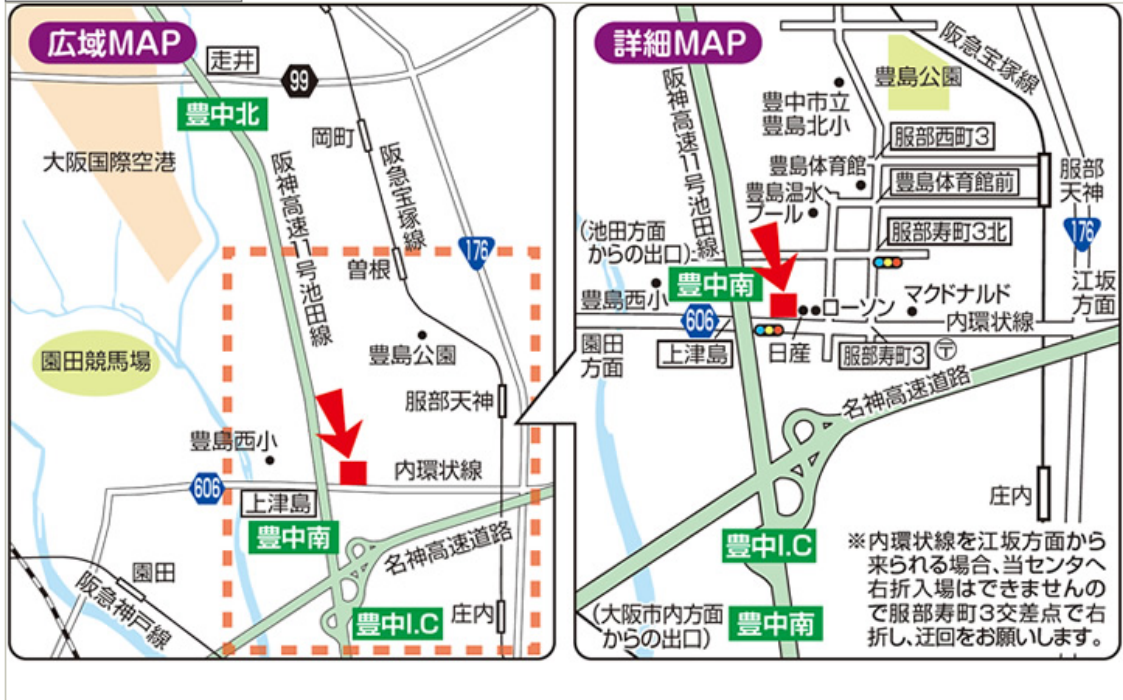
広域MAP

走井
99
豊中北
大阪国際空港
岡町
阪急宝塚線
阪神高速11号池田線
176
曽根
豊島公園
園田競馬場
服部天神
豊島西小
内環状線
606
上津島
豊中南
名神高速道路
園田
阪急神戸線
豊中I.C
庄内

詳細MAP

阪急宝塚線
豊島公園
阪神高速11号池田線
豊中市立豊島北小
服部西町3
豊島体育館
服部天神
豊島体育館前
豊島温水プール
176
(池田方面からの出口)
服部寿町3北
豊中南
江坂方面
豊島西小
ローソン
マクドナルド
606
内環状線
園田方面
上津島
日産
服部寿町3
〒
名神高速道路
庄内
豊中I.C
※内環状線を江坂方面から来られる場合、当センタへ右折入場はできませんので服部寿町3交差点で右折し、迂回をお願いします。
(大阪市内方面からの出口)
豊中南